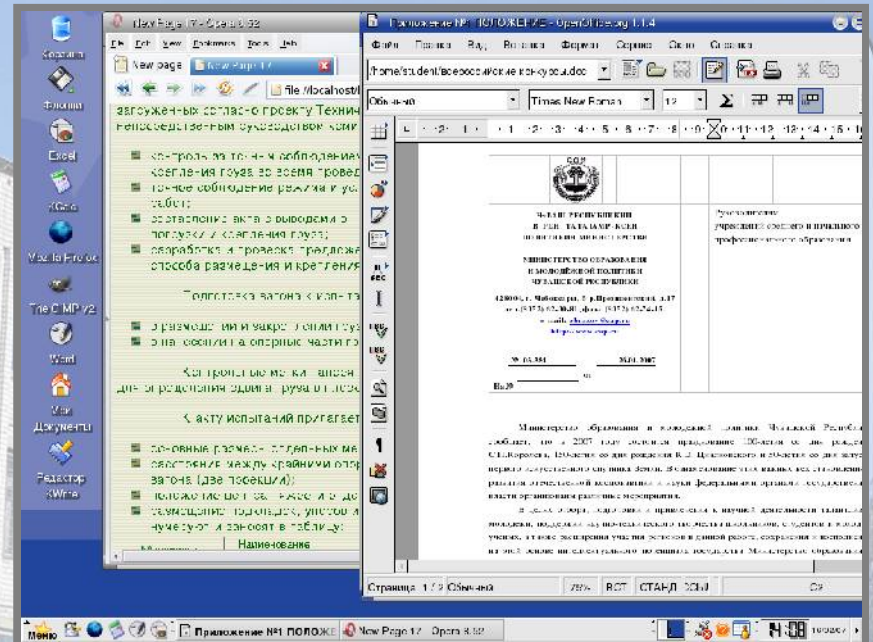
Корзина

Флонпи

Excel

KCalc

Mozilla Firefox

The GIMP v2

Word

Мои Документы

Редактор KWrite

New Page 17 - Opera 9.52

File Edit View Bookmarks Tools Help

New page

New Page 17

file://localhost/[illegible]

загруженных согласно проекту Техни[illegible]

непосредственным руководством ком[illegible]

контроль за точным соблюдением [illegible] крепления груза во время провед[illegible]

точное соблюдение режима и ус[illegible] работ;

составление акта о выборками о погрузки и крепления груза;

разработка и проверка предложе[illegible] способа размещения и крепления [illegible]

Подготовка вагона к ис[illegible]

о размещении и закреплении гру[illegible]

о нагрузки на опорных частях г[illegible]

Контрольные метки наносл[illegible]

для определения сдвига груза и позс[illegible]

К акту испытаний прилагает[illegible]

основные размеры отдельных ме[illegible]

расстояние между крайними опор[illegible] вагона (две проекции);

положение центра тяжести и до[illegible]

размещение подкладок, упоров и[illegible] нумеруют и заносят в таблицу:

Наименование

Приложение №1 ПОЛОЖЕНИЕ - OpenOffice.org 1.1.4

Файл Правка Вид Вставка Формат Сервис Окно Справка

/home/student/всероссийские конкурсы.doc

Обычный

Times New Roman

12

ЧĂВАШ РЕСПУБЛИКИН
В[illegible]

МИНИСТЕРСТВО ОБРАЗОВАНИЯ
И МОЛОДЁЖНОЙ ПОЛИТИКИ
ЧУВАШСКОЙ РЕСПУБЛИКИ

428004, г. Чебоксары, Президентский б-р, д.17

№ 03-384 26.11.2007

Руководителям учреждений среднего и начального профессионального образования

Министерство образования и молодежной политики Чувашской Республики сообщает, что в 2007 году отмечается празднование 100-летия со дня рождения С.П.Королева, 150-летия со дня рождения К.Э. Циолковского и 50-летия со дня запуска первого искусственного спутника Земли. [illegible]

Страница 1 / 2 Обычный 78% ВСТ СТАНД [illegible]

Меню

Приложение №1 ПОЛОЖЕ

New Page 17 - Opera 9.52